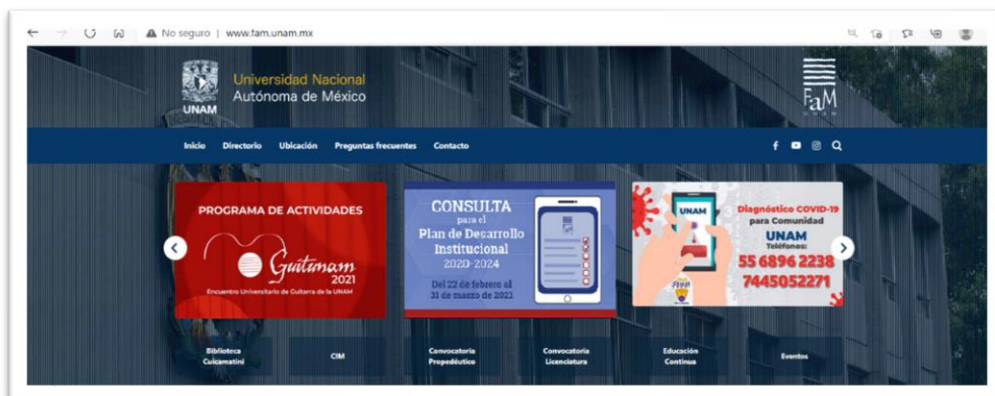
No seguro | www.fam.unam.mx

UNAM
Universidad Nacional Autónoma de México

FaM
UNAM

Inicio Directorio Ubicación Preguntas frecuentes Contacto

PROGRAMA DE ACTIVIDADES
Gutunam 2021
Encuentro Universitario de Cultura de la UNAM

CONSULTA para el Plan de Desarrollo Institucional 2020-2024
Del 22 de febrero al 31 de marzo de 2021

UNAM
Diagnóstico COVID-19 para Comunidad
UNAM
Teléfonos:
55 6896 2238
7445052271

Biblioteca Cuicamatini
CIM
Convocatoria Propedéutico
Convocatoria Licenciatura
Educación Continua
Eventos